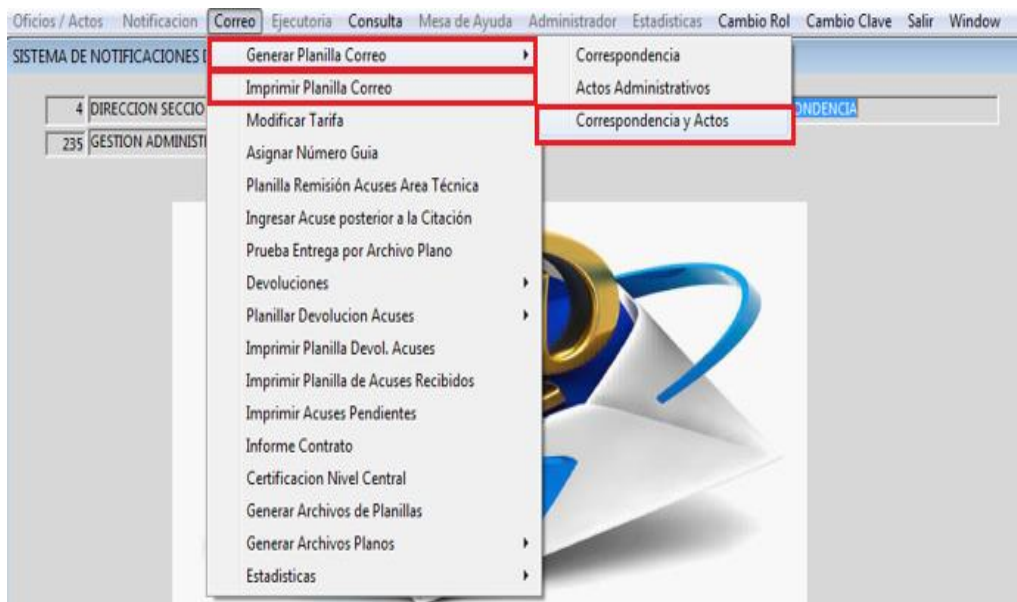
Oficios / Actos Notificacion Correo Ejecutoria Consulta Mesa de Ayuda Administrador Estadisticas Cambio Rol Cambio Clave Salir Window

SISTEMA DE NOTIFICACIONES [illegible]

4 DIRECCION SECCIO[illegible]

235 GESTION ADMINISTI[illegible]

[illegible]ONDENCIA

Generar Planilla Correo
Imprimir Planilla Correo
Modificar Tarifa
Asignar Número Guia
Planilla Remisión Acuses Area Técnica
Ingresar Acuse posterior a la Citación
Prueba Entrega por Archivo Plano
Devoluciones
Planillar Devolucion Acuses
Imprimir Planilla Devol. Acuses
Imprimir Planilla de Acuses Recibidos
Imprimir Acuses Pendientes
Informe Contrato
Certificacion Nivel Central
Generar Archivos de Planillas
Generar Archivos Planos
Estadisticas

Correspondencia
Actos Administrativos
Correspondencia y Actos